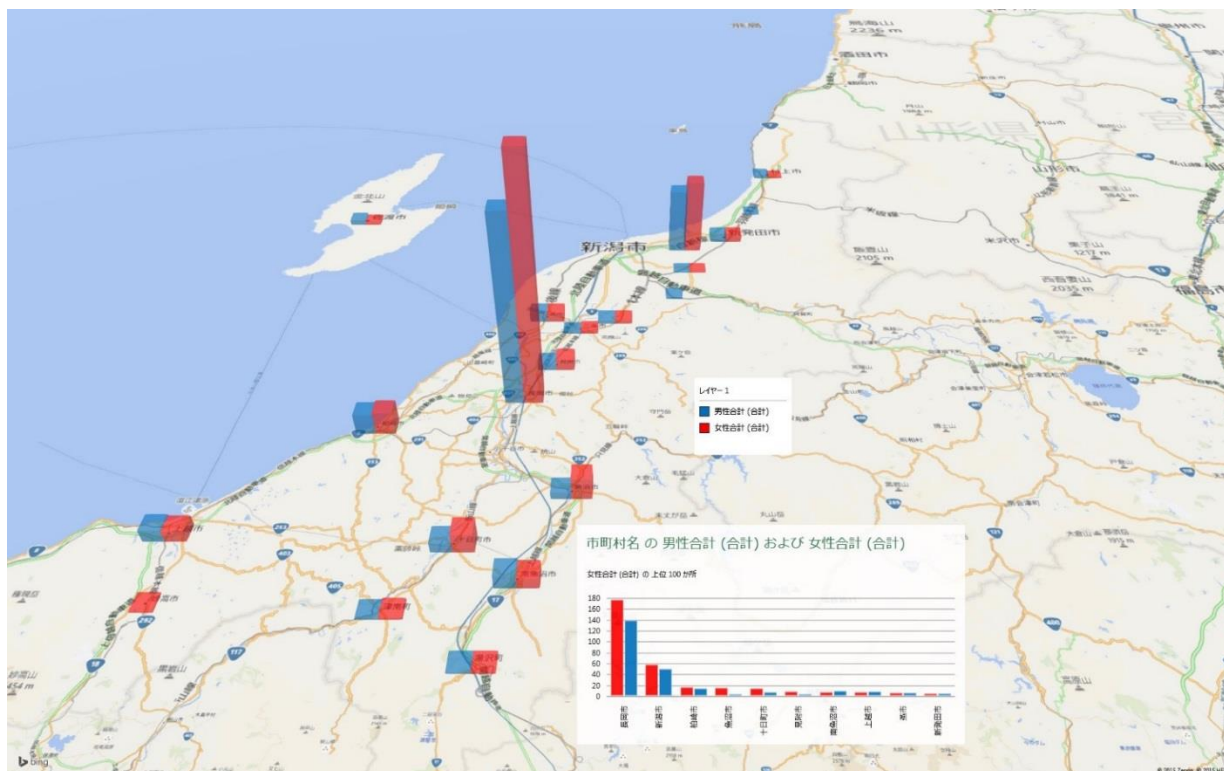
新潟市

鳥海山
2236 m

山形県

飯豊山
2105 m

西吾妻山
2035 m

レイヤー 1
男性合計 (合計)
女性合計 (合計)

市町村名 の 男性合計 (合計) および 女性合計 (合計)

女性合計 (合計) の 上位 100 か所

180
160
140
120
100
80
60
40
20
0

十日町市

bing